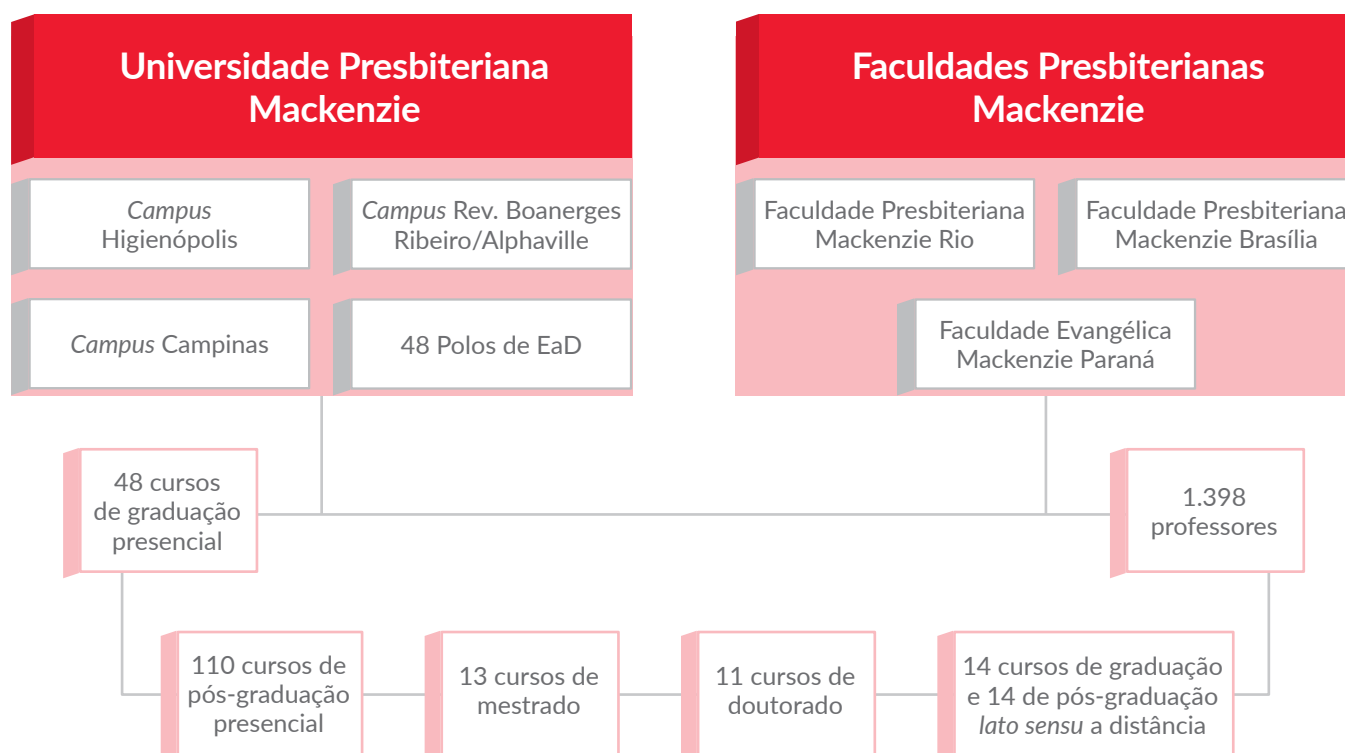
Universidade Presbiteriana Mackenzie

*Campus* Higienópolis

*Campus* Rev. Boanerges Ribeiro/Alphaville

*Campus* Campinas

48 Polos de EaD

Faculdades Presbiterianas Mackenzie

Faculdade Presbiteriana Mackenzie Rio

Faculdade Presbiteriana Mackenzie Brasília

Faculdade Evangélica Mackenzie Paraná

48 cursos de graduação presencial

1.398 professores

110 cursos de pós-graduação presencial

13 cursos de mestrado

11 cursos de doutorado

14 cursos de graduação e 14 de pós-graduação *lato sensu* a distância